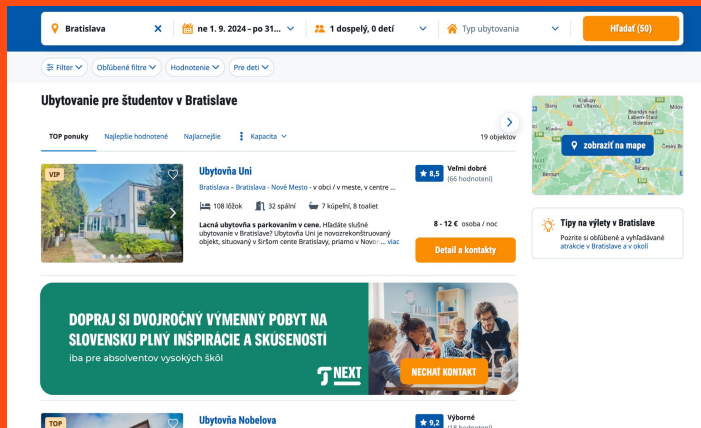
Bratislava
ne 1. 9. 2024 – po 31...
1 dospelý, 0 detí
Typ ubytovania
Hľadať (50)

Filter
Obľúbené filtre
Hodnotenie
Pre deti

Ubytovanie pre študentov v Bratislave

TOP ponuky
Najlepšie hodnotené
Najlacnejšie
Kapacita
19 objektov

VIP
Ubytovňa Uni
Bratislava – Bratislava - Nové Mesto - v obci / v meste, v centre ...
108 lôžok
32 spální
7 kúpeľní, 8 toaliet
Lacná ubytovňa s parkovaním v cene. Hľadáte slušné ubytovanie v Bratislave? Ubytovňa Uni je novozrekonštruovaný objekt, situovaný v širšom cente Bratislavy, priamo v Novom ... viac
8,5
Veľmi dobré
(66 hodnotení)
8 - 12 € osoba / noc
Detail a kontakty

zobraziť na mape

Tipy na výlety v Bratislave
Pozrite si obľúbené a vyhľadávané atrakcie v Bratislave a v okolí

DOPRAJ SI DVOJROČNÝ VÝMENNÝ POBYT NA SLOVENSKU PLNÝ INŠPIRÁCIE A SKÚSENOSTÍ
iba pre absolventov vysokých škôl
NEXT
NECHAŤ KONTAKT

TOP
Ubytovňa Nobelova
9,2
Výborné
(18 hodnotení)